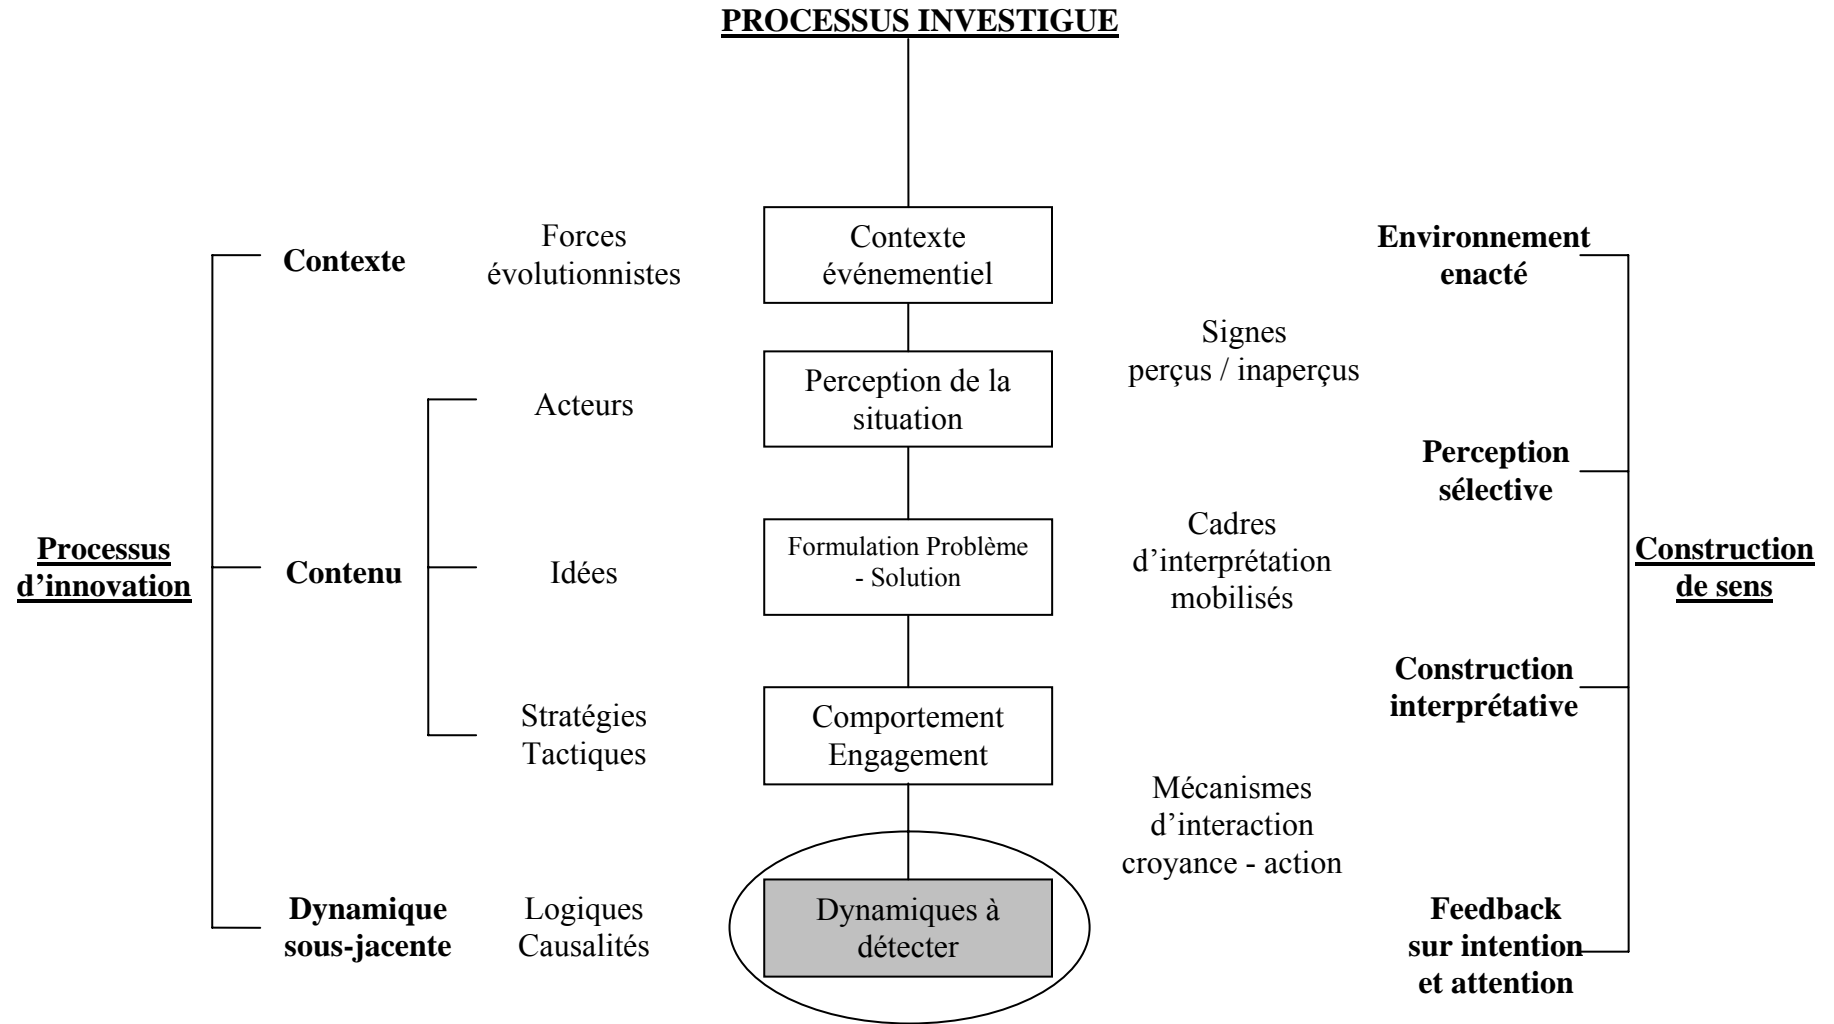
PROCESSUS INVESTIGUE

Contexte

Forces évolutionnistes

Contexte événementiel

Environnement enacté

Signes perçus / inaperçus

Acteurs

Perception de la situation

Perception sélective

Processus d'innovation

Contenu

Idées

Formulation Problème - Solution

Cadres d'interprétation mobilisés

Construction de sens

Construction interprétative

Stratégies Tactiques

Comportement Engagement

Mécanismes d'interaction croyance - action

Dynamique sous-jacente

Logiques Causalités

Dynamiques à détecter

Feedback sur intention et attention